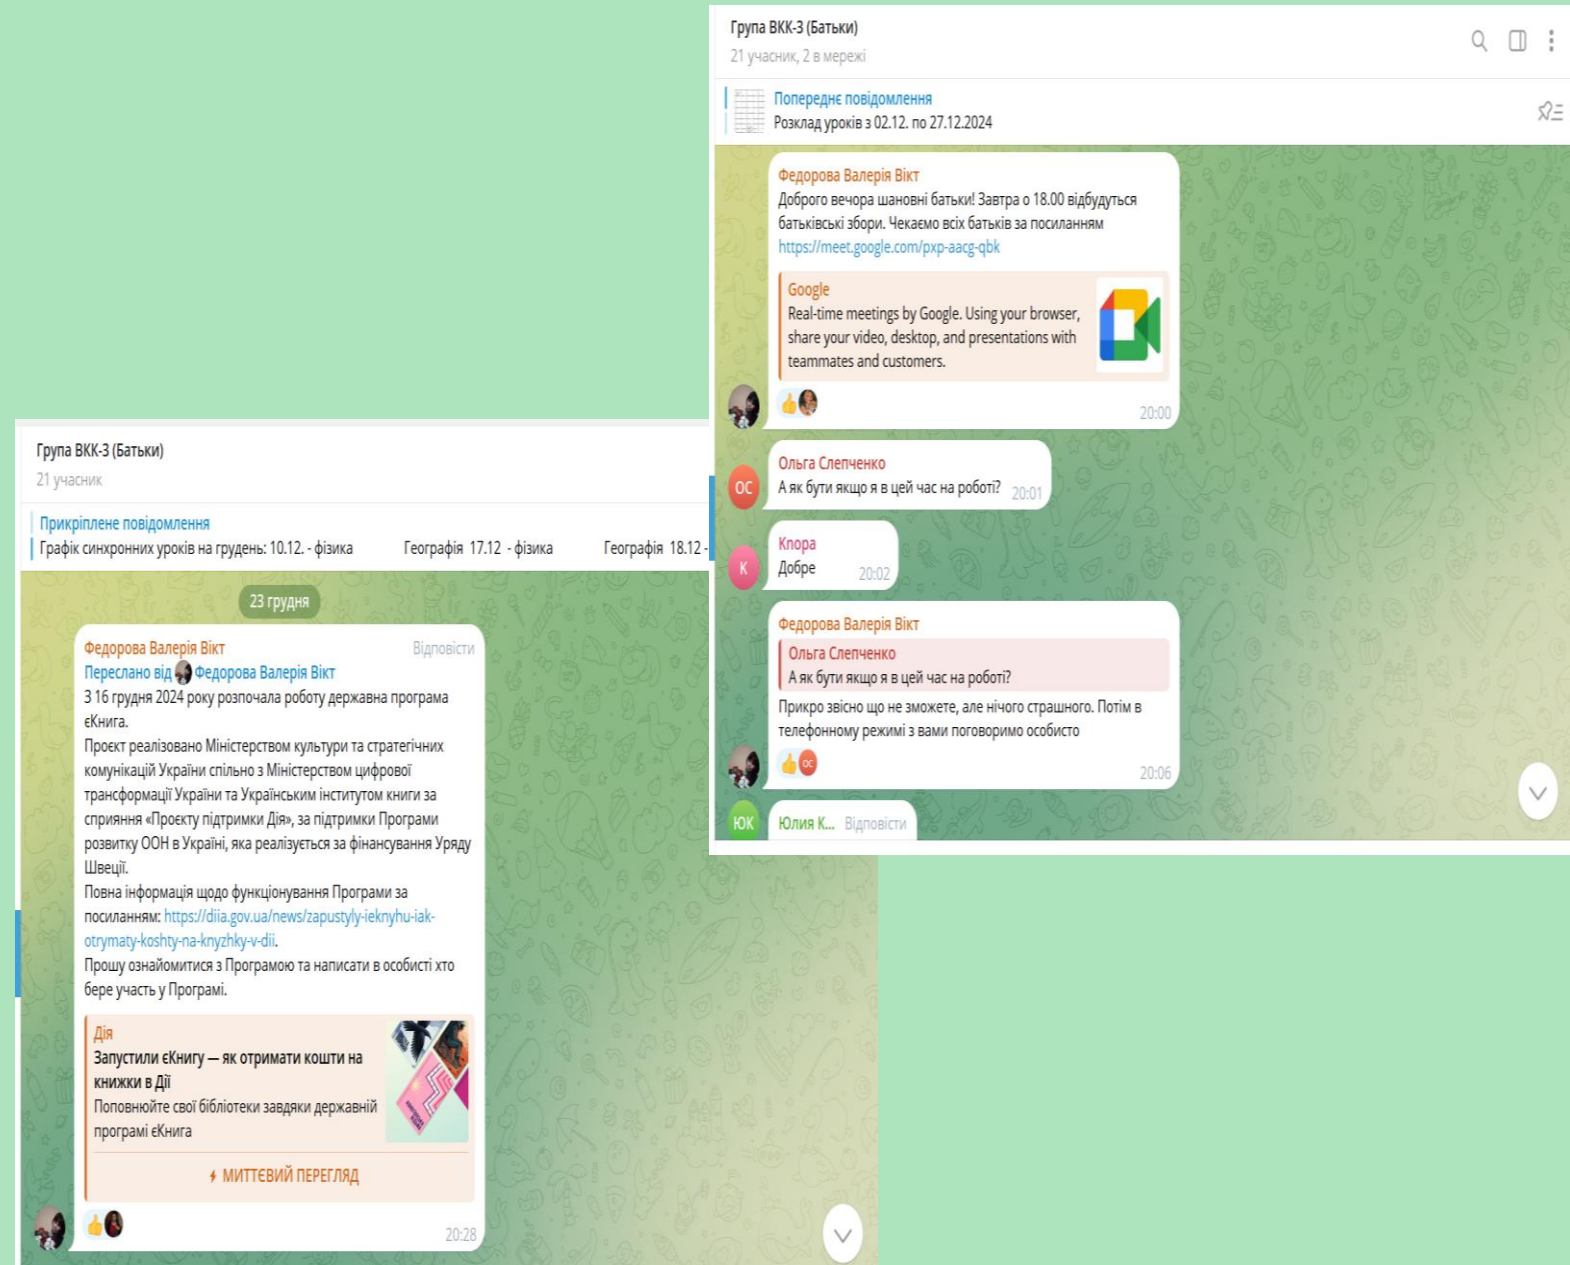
Група ВКК-3 (Батьки)
21 учасник, 2 в мережі

Попереднє повідомлення
Розклад уроків з 02.12. по 27.12.2024

Федорова Валерія Вікт
Доброго вечора шановні батьки! Завтра о 18.00 відбудуться батьківські збори. Чекаємо всіх батьків за посиланням https://meet.google.com/pxp-aacg-qbk

Google
Real-time meetings by Google. Using your browser, share your video, desktop, and presentations with teammates and customers.
20:00

ОС
Ольга Слепченко
А як бути якщо я в цей час на роботі? 20:01

К
Кпора
Добре 20:02

Федорова Валерія Вікт
Ольга Слепченко
А як бути якщо я в цей час на роботі?
Прикро звісно що не зможете, але нічого страшного. Потім в телефонному режимі з вами поговоримо особисто
20:06

ЮК
Юлия К... Відповісти

Група ВКК-3 (Батьки)
21 учасник

Прикріплене повідомлення
Графік синхронних уроків на грудень: 10.12. - фізика Географія 17.12 - фізика Географія 18.12 -

23 грудня

Федорова Валерія Вікт Відповісти
Переслано від Федорова Валерія Вікт
З 16 грудня 2024 року розпочала роботу державна програма єКнига.
Проєкт реалізовано Міністерством культури та стратегічних комунікацій України спільно з Міністерством цифрової трансформації України та Українським інститутом книги за сприяння «Проєкту підтримки Дія», за підтримки Програми розвитку ООН в Україні, яка реалізується за фінансування Уряду Швеції.
Повна інформація щодо функціонування Програми за посиланням: https://diia.gov.ua/news/zapustyly-ieknyhu-iak-otrymaty-koshty-na-knyzhky-v-dii.
Прошу ознайомитися з Програмою та написати в особисті хто бере участь у Програмі.

Дія
Запустили єКнигу — як отримати кошти на книжки в Дії
Поповнюйте свої бібліотеки завдяки державній програмі єКнига

МИТТЄВИЙ ПЕРЕГЛЯД
20:28